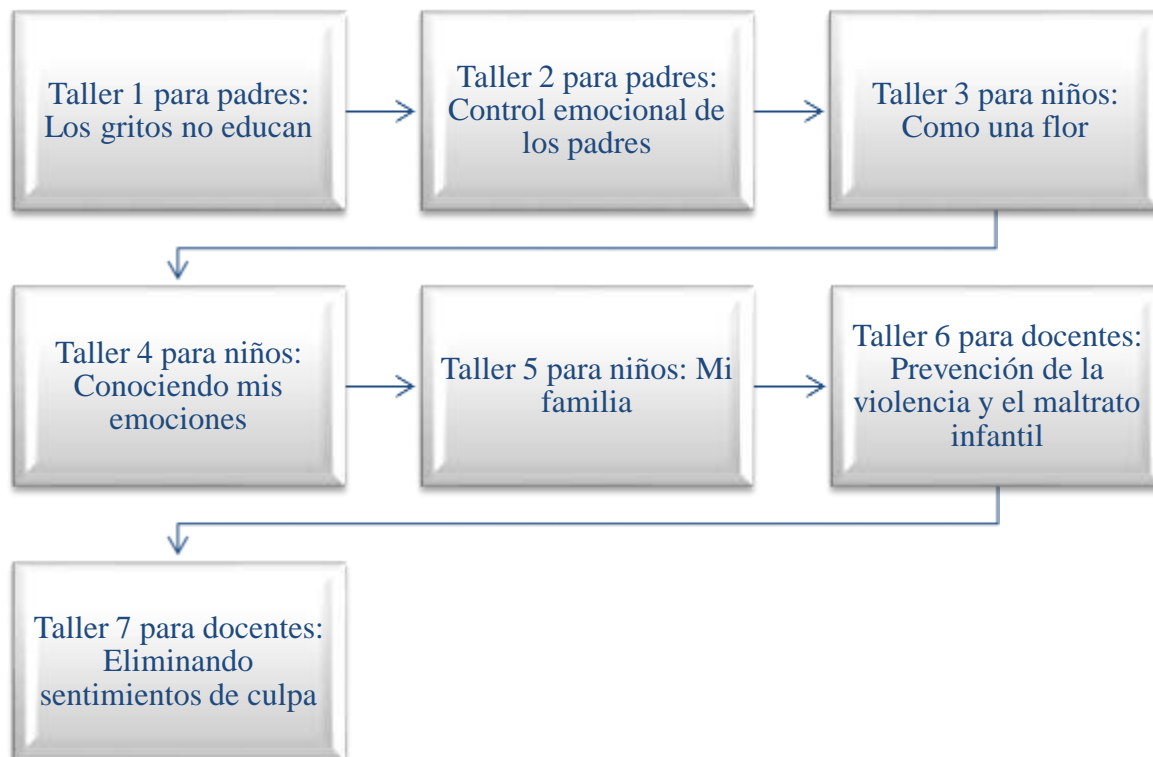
Taller 1 para padres: Los gritos no educan

Taller 2 para padres: Control emocional de los padres

Taller 3 para niños: Como una flor

Taller 4 para niños: Conociendo mis emociones

Taller 5 para niños: Mi familia

Taller 6 para docentes: Prevención de la violencia y el maltrato infantil

Taller 7 para docentes: Eliminando sentimientos de culpa